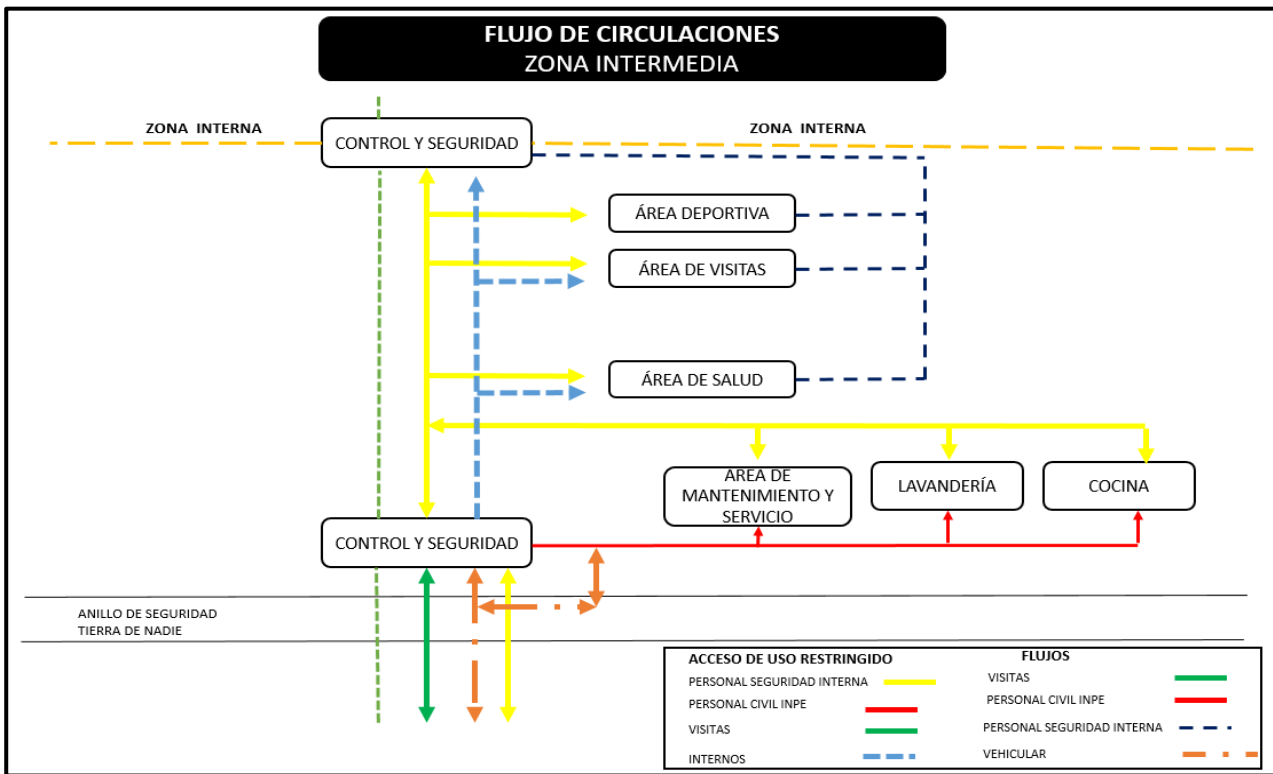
FLUJO DE CIRCULACIONES
ZONA INTERMEDIA

ZONA INTERNA

CONTROL Y SEGURIDAD

ZONA INTERNA

ÁREA DEPORTIVA

ÁREA DE VISITAS

ÁREA DE SALUD

ÁREA DE MANTENIMIENTO Y SERVICIO

LAVANDERÍA

COCINA

CONTROL Y SEGURIDAD

ANILLO DE SEGURIDAD
TIERRA DE NADIE

ACCESO DE USO RESTRINGIDO
PERSONAL SEGURIDAD INTERNA
PERSONAL CIVIL INPE
VISITAS
INTERNOS

FLUJOS
VISITAS
PERSONAL CIVIL INPE
PERSONAL SEGURIDAD INTERNA
VEHICULAR